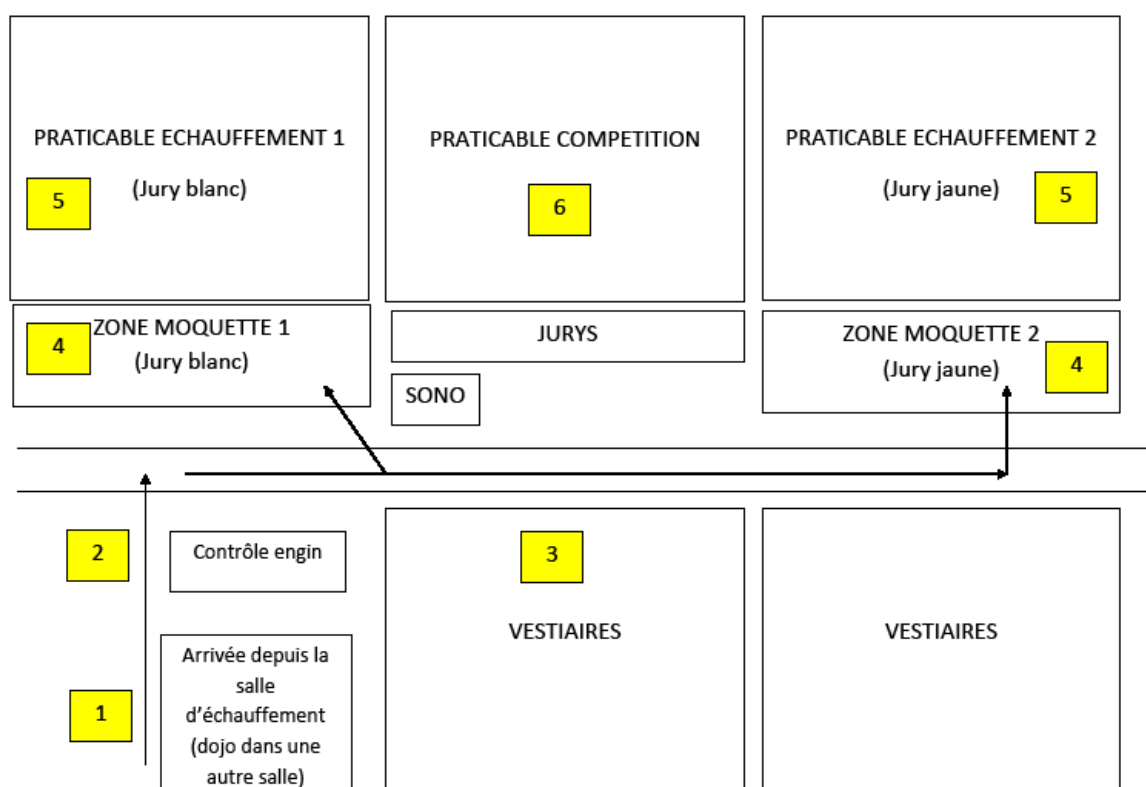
PRATICABLE ECHAUFFEMENT 1

5

(Jury blanc)

PRATICABLE COMPETITION

6

PRATICABLE ECHAUFFEMENT 2

(Jury jaune)

5

4

ZONE MOQUETTE 1
(Jury blanc)

JURYS

SONO

ZONE MOQUETTE 2
(Jury jaune)

4

2

Contrôle engin

3

VESTIAIRES

VESTIAIRES

1

Arrivée depuis la salle d'échauffement (dojo dans une autre salle)